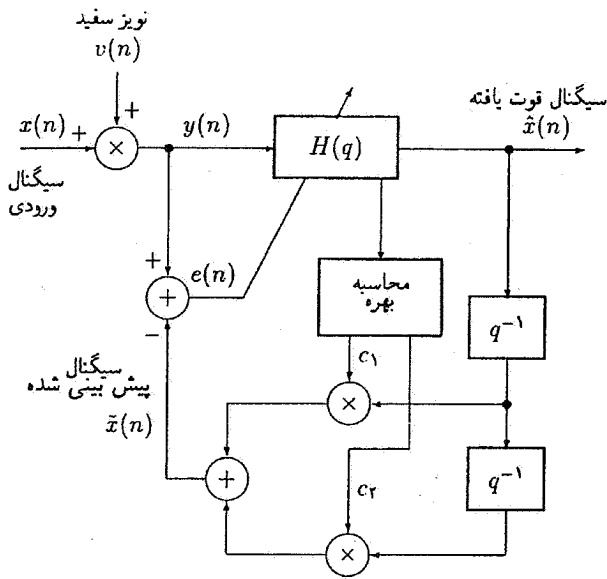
نویز سفید
$v(n)$
+
$x(n)$ +
$\times$
سیگنال ورودی
$y(n)$
$H(q)$
سیگنال قوت یافته
$\hat{x}(n)$
+
$e(n)$
+
−
محاسبه بهره
$q^{-1}$
$c_1$
سیگنال پیش بینی شده
$\tilde{x}(n)$
$\times$
+
$c_2$
$q^{-1}$
$\times$